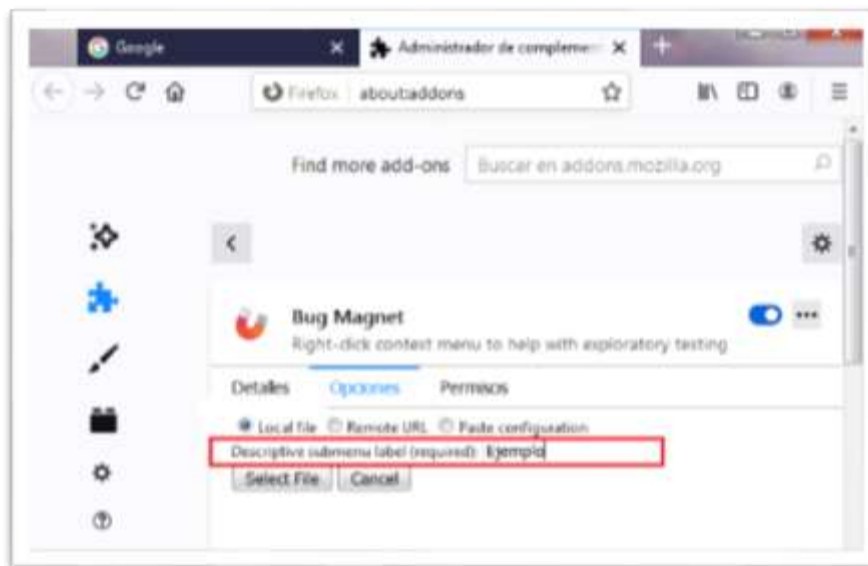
Google

Administrador de compleme

Firefox about:addons

Find more add-ons

Buscar en addons.mozilla.org

Bug Magnet

Right-click context menu to help with exploratory testing

Detalles

Opciones

Permisos

Local file Remote URL Paste configuration

Descriptive submenu label (required): Ejemplo

Select File Cancel